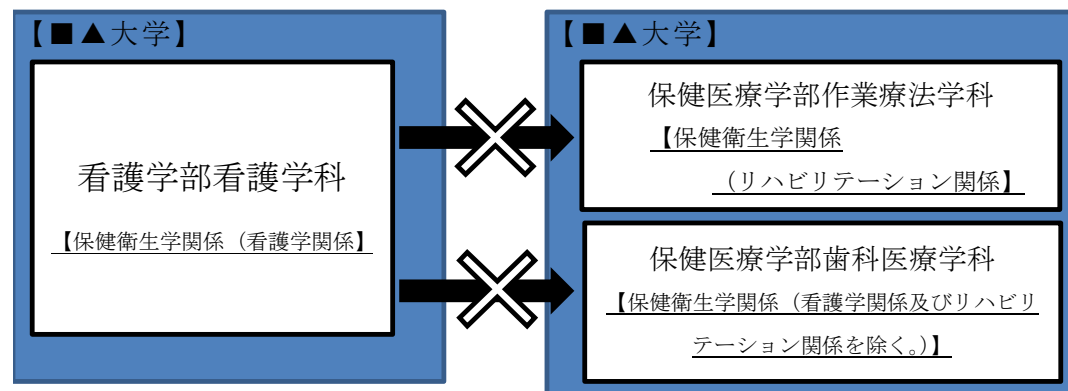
【■▲大学】

看護学部看護学科

【保健衛生学関係（看護学関係】

【■▲大学】

保健医療学部作業療法学科

【保健衛生学関係

（リハビリテーション関係】

保健医療学部歯科医療学科

【保健衛生学関係（看護学関係及びリハビリテーション関係を除く。）】